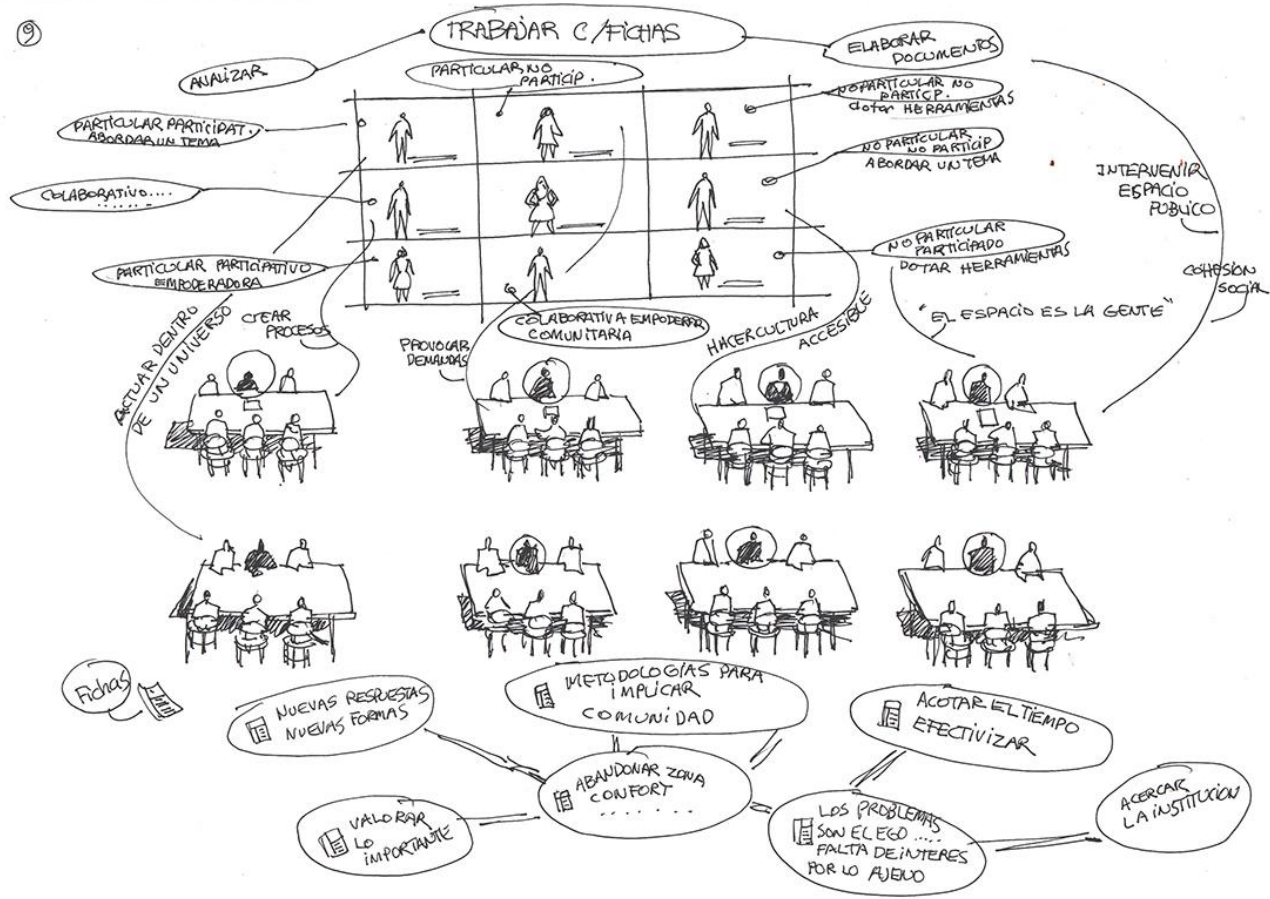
9

TRABAJAR C/FICHAS

ELABORAR DOCUMENTOS

ANALIZAR

PARTICULAR, NO PARTICIP.

NO PARTICULAR NO PARTICP.
dotar HERRAMIENTAS

PARTICULAR PARTICIPAT. ABORDAR UN TEMA

NO PARTICULAR NO PARTICIP
ABORDAR UN TEMA

COLABORATIVO.... ......

INTERVENIR ESPACIO PUBLICO

PARTICULAR PARTICIPATIVO EMPODERADORA

NO PARTICULAR PARTICIPADO
DOTAR HERRAMIENTAS

COHESIÓN SOCIAL

ACTUAR DENTRO DE UN UNIVERSO

CREAR PROCESOS

COLABORATIVA EMPODERAR COMUNITARIA

PROVOCAR DEMANDAS

HACER CULTURA ACCESIBLE

"EL ESPACIO ES LA GENTE"

Fichas

NUEVAS RESPUESTAS NUEVAS FORMAS

METODOLOGIAS PARA IMPLICAR COMUNIDAD

ACOTAR EL TIEMPO EFECTIVIZAR

ABANDONAR ZONA CONFORT .......

VALORAR LO IMPORTANTE

LOS PROBLEMAS SON EL EGO.... FALTA DE INTERES POR LO AJENO

ACERCAR LA INSTITUCION